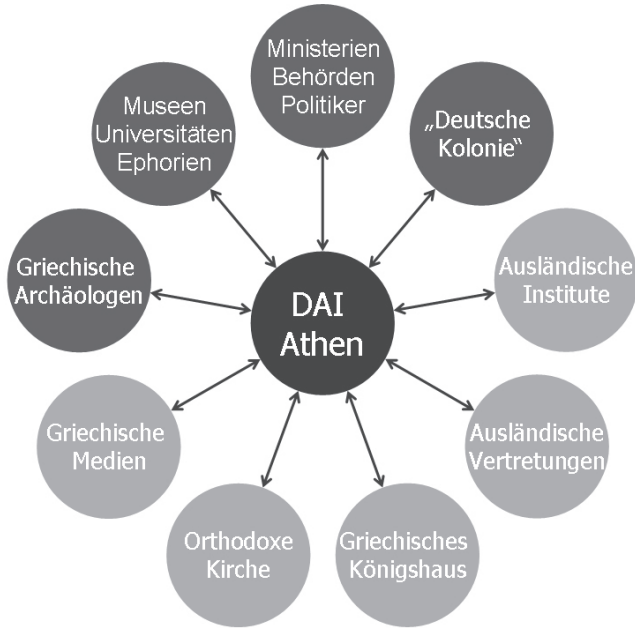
Ministerien
Behörden
Politiker

Museen
Universitäten
Ephorien

„Deutsche
Kolonie"

Griechische
Archäologen

DAI
Athen

Ausländische
Institute

Griechische
Medien

Ausländische
Vertretungen

Orthodoxe
Kirche

Griechisches
Königshaus